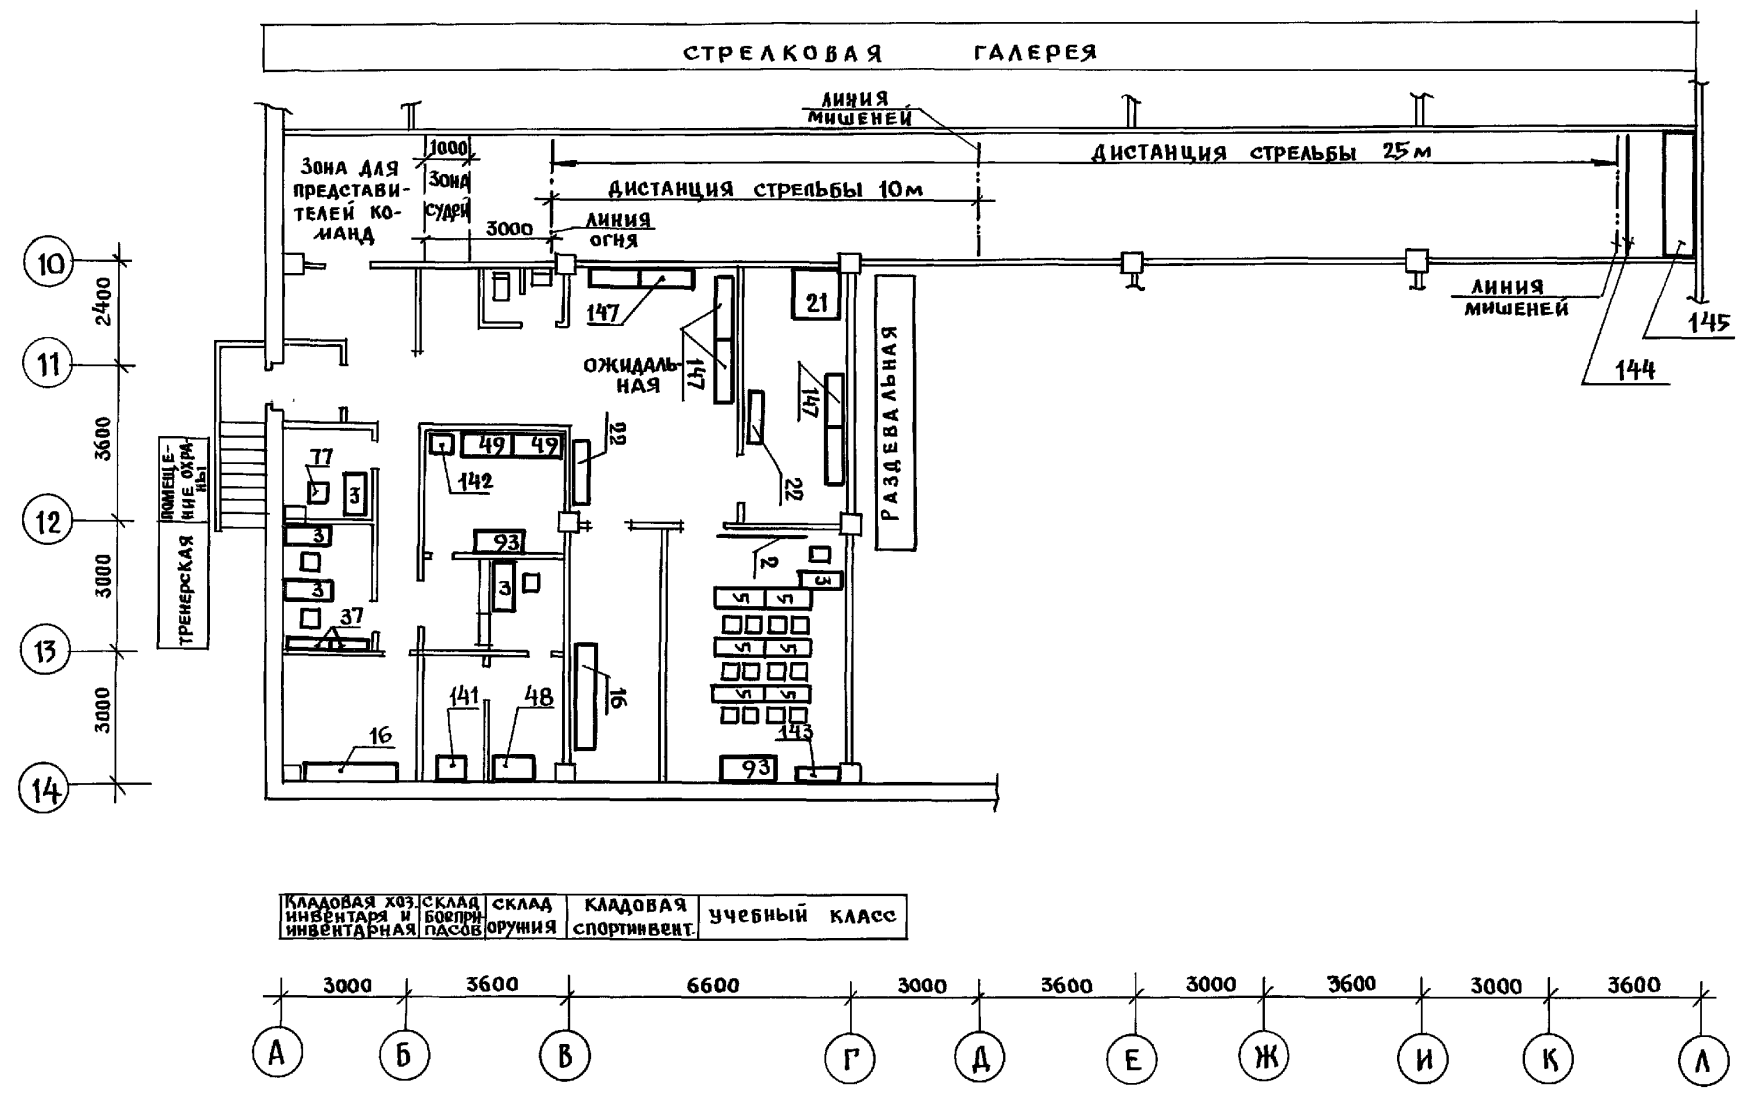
СТРЕЛКОВАЯ ГАЛЕРЕЯ

ЛИНИЯ МИШЕНЕЙ

ДИСТАНЦИЯ СТРЕЛЬБЫ 25 м

1000

ЗОНА ДЛЯ ПРЕДСТАВИТЕЛЕЙ КОМАНД

ЗОНА СУДЕЙ

ДИСТАНЦИЯ СТРЕЛЬБЫ 10 м

3000

ЛИНИЯ ОГНЯ

10
2400
11
3600
12
3000
13
3000
14

147
21
ЛИНИЯ МИШЕНЕЙ
145
144
ОЖИДАЛЬНАЯ
147
147
РАЗДЕВАЛЬНАЯ

ПОМЕЩЕНИЕ ОХРАНЫ
ТРЕНЕРСКАЯ

77
3
3
3
37
16
142
49
49
22
22
93
3
2
3
5
5
5
5
5
5
16
141
48
143
93

| Кладовая хоз. инвентаря и инвентарная | Склад боеприпасов | Склад оружия | Кладовая спортинвент. | Учебный класс |
|---|---|---|---|---|

3000
3600
6600
3000
3600
3000
3600
3000
3600

А
Б
В
Г
Д
Е
Ж
И
К
Л